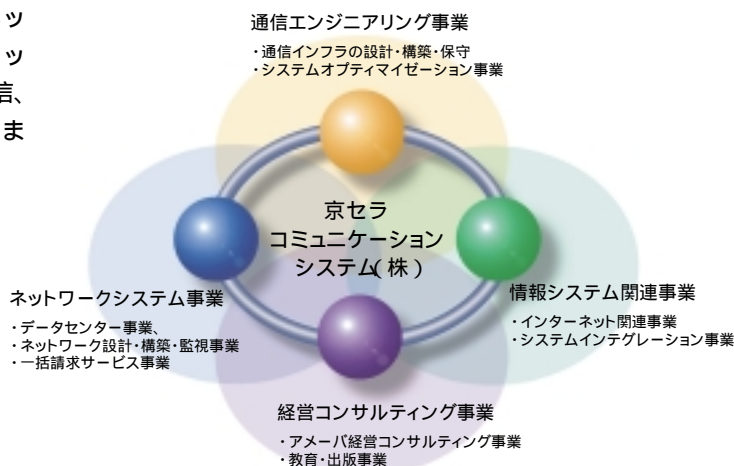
ツ
ッ
信、
ま

通信エンジニアリング事業
・通信インフラの設計・構築・保守
・システムオプティマイゼーション事業

京セラ
コミュニケーション
システム(株)

ネットワークシステム事業
・データセンター事業、
・ネットワーク設計・構築・監視事業
・一括請求サービス事業

情報システム関連事業
・インターネット関連事業
・システムインテグレーション事業

経営コンサルティング事業
・アメーバ経営コンサルティング事業
・教育・出版事業